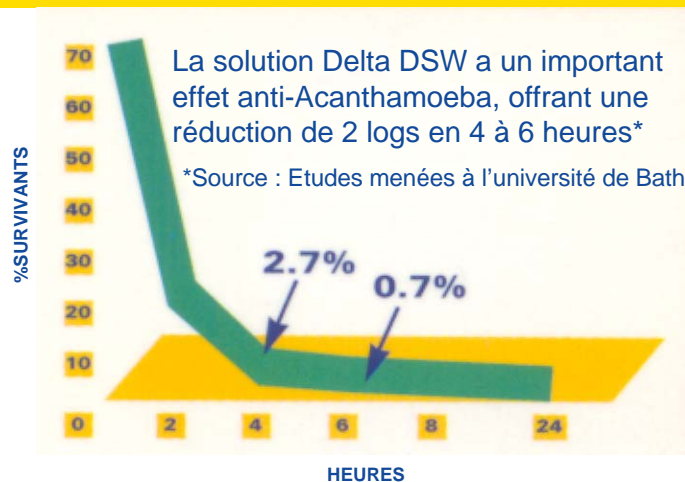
La solution Delta DSW a un important effet anti-Acanthamoeba, offrant une réduction de 2 logs en 4 à 6 heures*

*Source : Etudes menées à l'université de Bath

%SURVIVANTS

70
60
50
40
30
20
10

2.7%
0.7%

0
2
4
6
8
24

HEURES